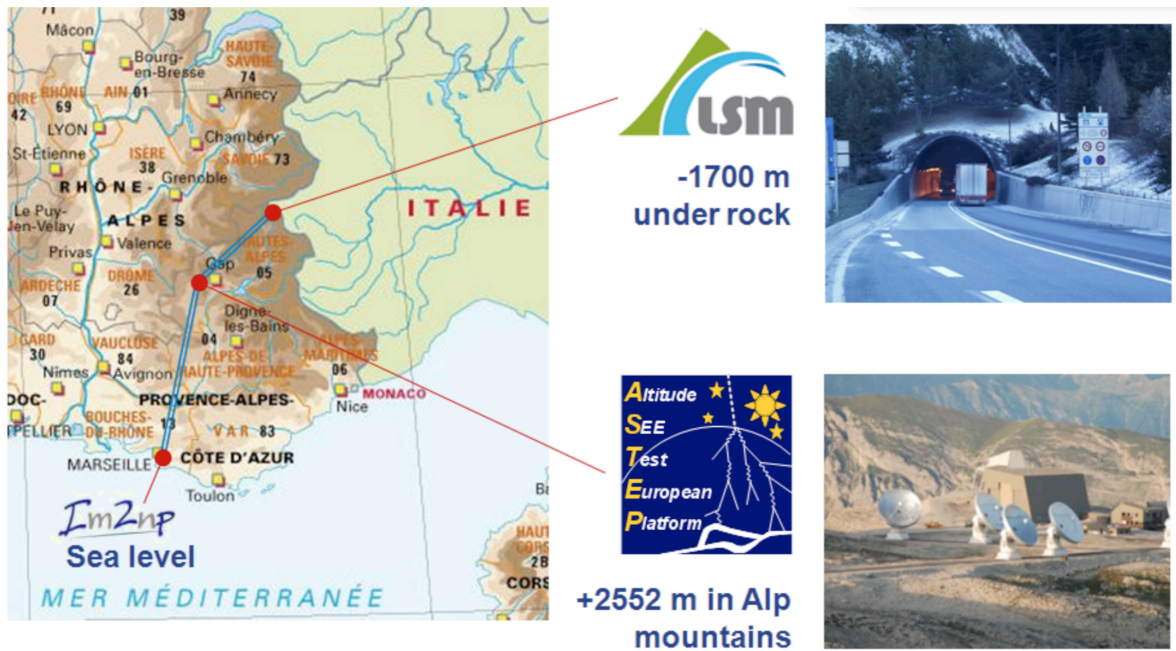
39
Mâcon
Bourg-en-Bresse
AIN 01
HAUTE-SAVOIE
74
Annecy
RHÔNE
69
LYON
42
Chambéry
SAVOIE 73
St-Étienne
ISÈRE
38
Grenoble
RHÔNE-
ALPES
Le Puy-en-Velay
Privas
Valence
ITALIE
HAUTES-ALPES
05
Gap
DRÔME
26
ARDÈCHE
07
04
Digne-les-Bains
GARD
30
VAUCLUSE
84
ALPES-MARITIMES
06
Nîmes
Avignon
ALPES-DE-HAUTE-PROVENCE
Nice
MONACO
DOC-
PROVENCE-ALPES-
PELLIER
BOUCHES-DU-RHÔNE
13
VAR 83
MARSEILLE
CÔTE D'AZUR
Toulon
Im2np
Sea level
MER MÉDITERRANÉE
HAUTE-CORSE
2B
CORS
LSM
-1700 m under rock
Altitude
SEE
Test
European
Platform
+2552 m in Alp mountains